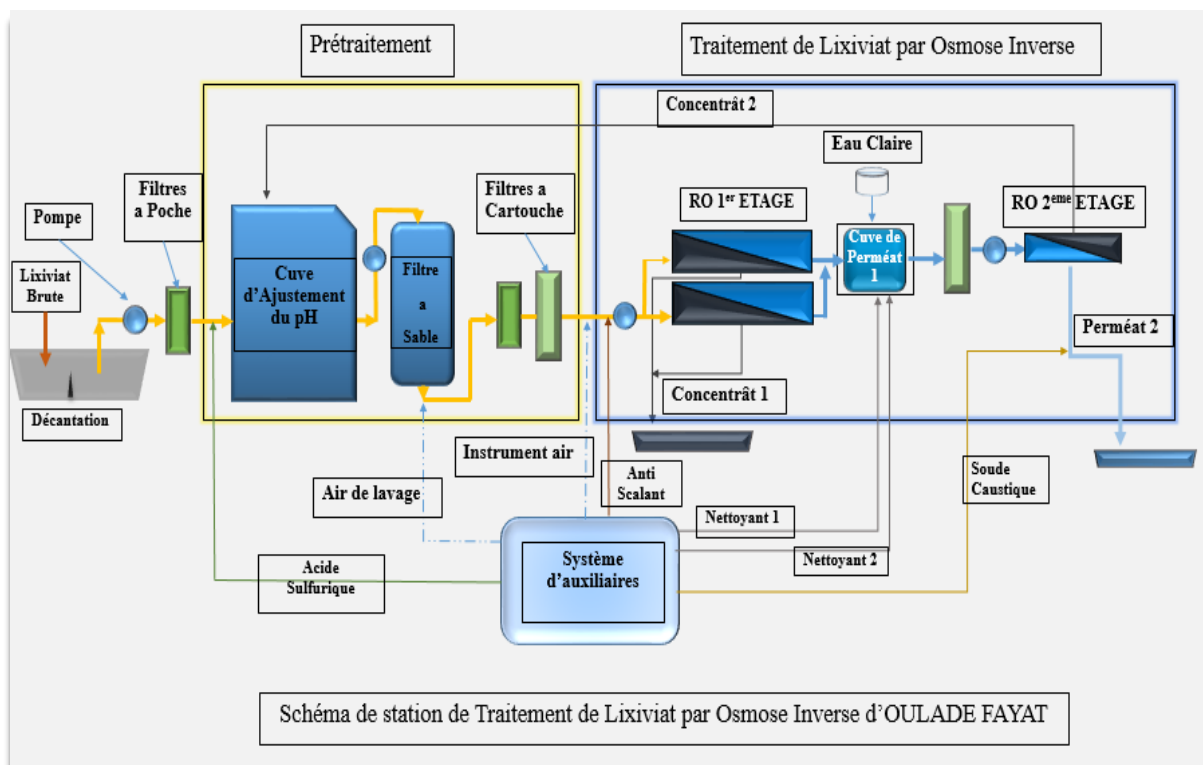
Prétraitement

Traitement de Lixiviat par Osmose Inverse

Concentrât 2

Eau Claire

Filtres a Poche

Pompe

Filtres a Cartouche

RO 1$^{er}$ ETAGE

RO 2$^{eme}$ ETAGE

Cuve de Perméat 1

Lixiviat Brute

Cuve d'Ajustement du pH

Filtre a Sable

Perméat 2

Décantation

Concentrât 1

Instrument air

Anti Scalant

Soude Caustique

Air de lavage

Nettoyant 1

Nettoyant 2

Système d'auxiliaires

Acide Sulfurique

Schéma de station de Traitement de Lixiviat par Osmose Inverse d'OULADE FAYAT